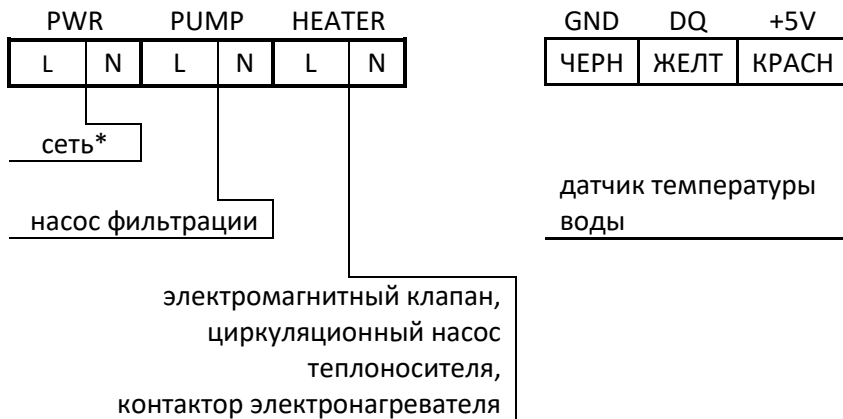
PWR PUMP HEATER

| L | N | L | N | L | N |
|---|---|---|---|---|---|

GND DQ +5V

| ЧЕРН | ЖЕЛТ | КРАСН |
|---|---|---|

сеть*

насос фильтрации

датчик температуры воды

электромагнитный клапан, циркуляционный насос теплоносителя, контактор электронагревателя